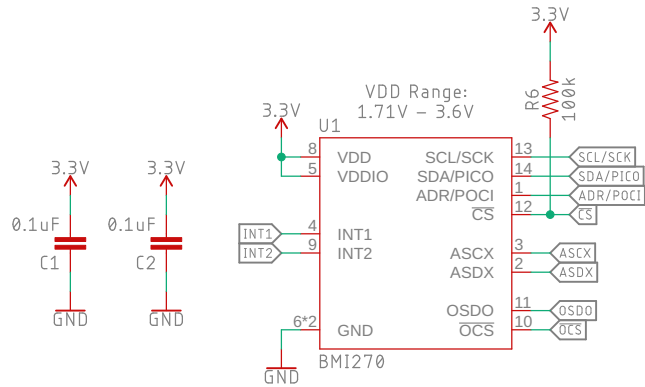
3.3V

0.1uF

C1

GND

3.3V

0.1uF

C2

GND

3.3V

U1

VDD Range:
1.71V - 3.6V

3.3V

R6
100k

8 VDD
5 VDDIO
4 INT1
9 INT2
6*2 GND

SCL/SCK 13
SDA/PICO 14
ADR/POCI 1
$\overline{CS}$ 12
ASCX 3
ASDX 2
OSDO 11
$\overline{OCS}$ 10

INT1
INT2

SCL/SCK
SDA/PICO
ADR/POCI
$\overline{CS}$
ASCX
ASDX
OSDO
$\overline{OCS}$

BMI270

GND